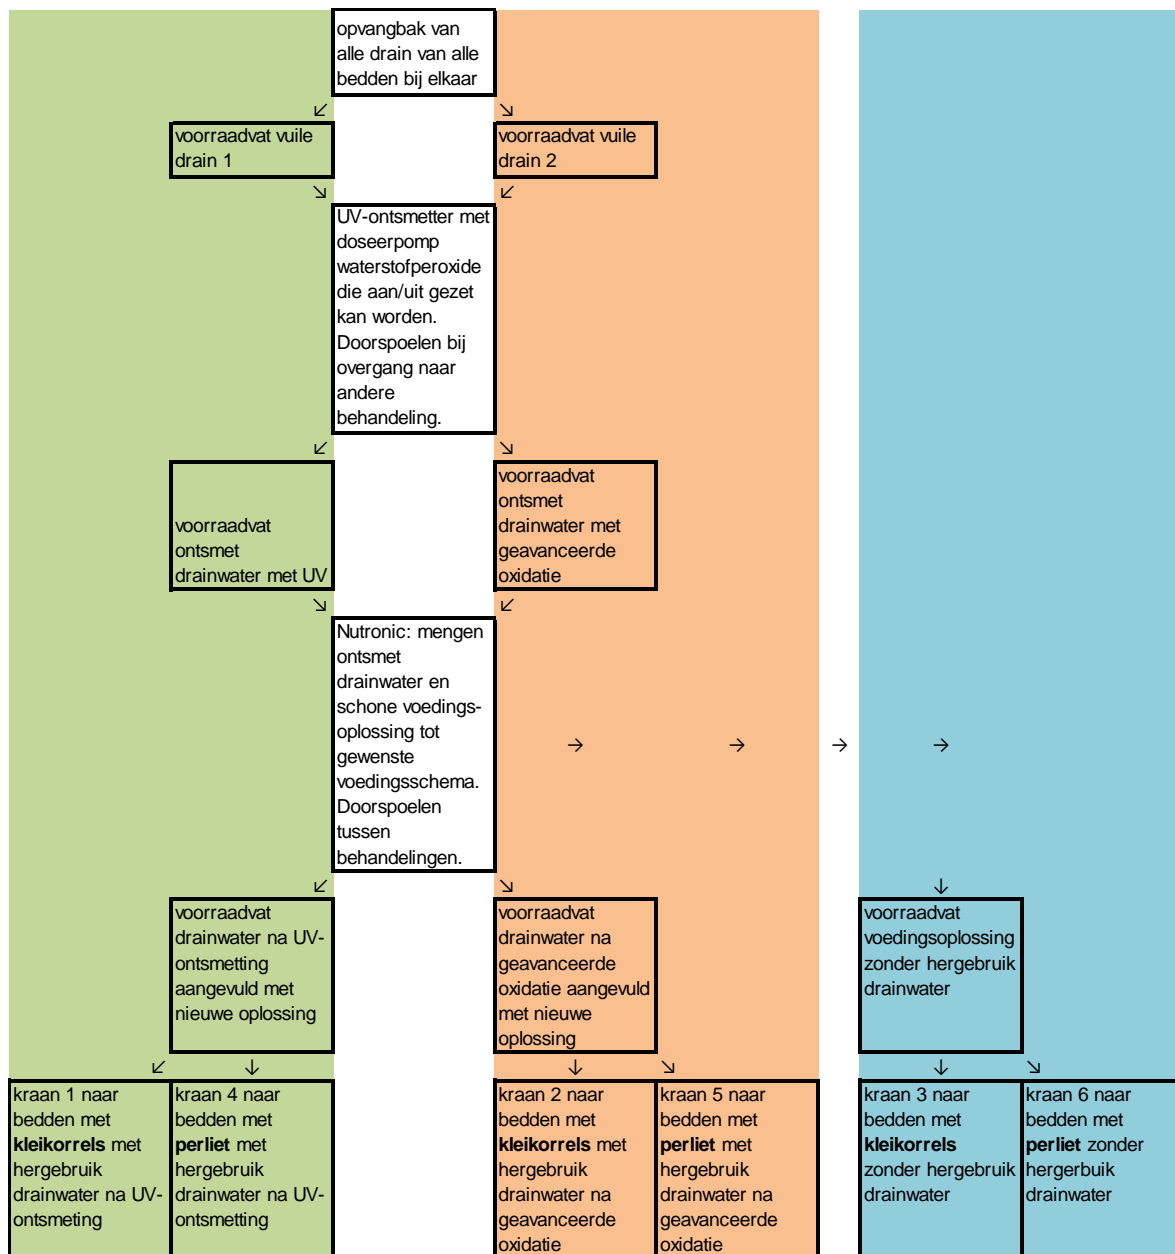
opvangbak van alle drain van alle bedden bij elkaar

↙ ↘

voorraadvat vuile drain 1

voorraadvat vuile drain 2

↘ ↙

UV-ontsmetter met doseerpomp waterstofperoxide die aan/uit gezet kan worden. Doorspoelen bij overgang naar andere behandeling.

↙ ↘

voorraadvat ontsmet drainwater met UV

voorraadvat ontsmet drainwater met geavanceerde oxidatie

↘ ↙

Nutronic: mengen ontsmet drainwater en schone voedingsoplossing tot gewenste voedingsschema. Doorspoelen tussen behandelingen.

→ → → →

↙ ↘ ↓

voorraadvat drainwater na UV-ontsmetting aangevuld met nieuwe oplossing

voorraadvat drainwater na geavanceerde oxidatie aangevuld met nieuwe oplossing

voorraadvat voedingsoplossing zonder hergebruik drainwater

↙ ↓ ↓ ↘ ↓ ↘

kraan 1 naar bedden met **kleikorrels** met hergebruik drainwater na UV-ontsmeting

kraan 4 naar bedden met **perliet** met hergebruik drainwater na UV-ontsmetting

kraan 2 naar bedden met **kleikorrels** met hergebruik drainwater na geavanceerde oxidatie

kraan 5 naar bedden met **perliet** met hergebruik drainwater na geavanceerde oxidatie

kraan 3 naar bedden met **kleikorrels** zonder hergebruik drainwater

kraan 6 naar bedden met **perliet** zonder hergerbuik drainwater